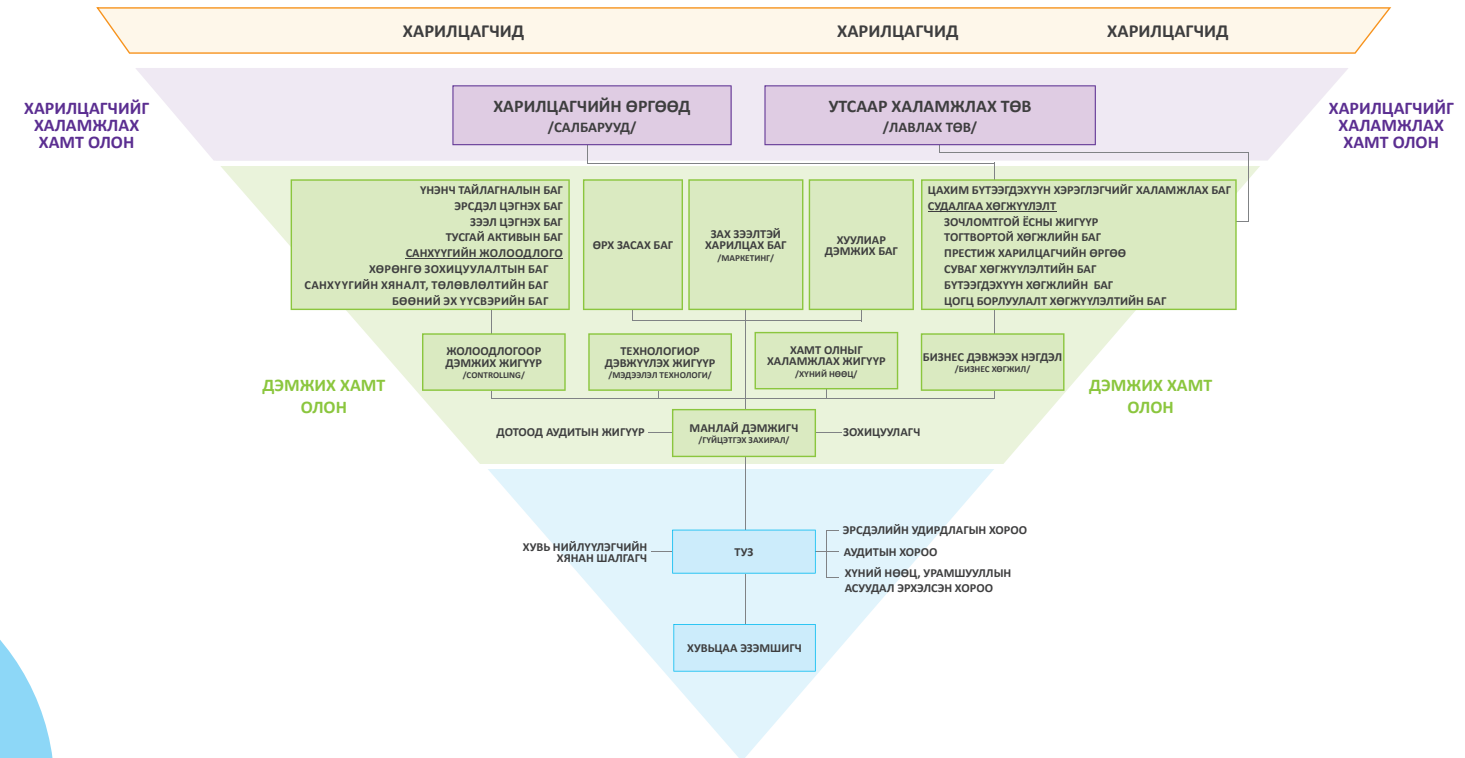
ХАРИЛЦАГЧИД ХАРИЛЦАГЧИД ХАРИЛЦАГЧИД

ХАРИЛЦАГЧИЙГ ХАЛАМЖЛАХ ХАМТ ОЛОН

ХАРИЛЦАГЧИЙН ӨРГӨӨД /САЛБАРУУД/

УТСААР ХАЛАМЖЛАХ ТӨВ /ЛАВЛАХ ТӨВ/

ХАРИЛЦАГЧИЙГ ХАЛАМЖЛАХ ХАМТ ОЛОН

ҮНЭНЧ ТАЙЛАГНАЛЫН БАГ
ЭРСДЭЛ ЦЭГНЭХ БАГ
ЗЭЭЛ ЦЭГНЭХ БАГ
ТУСГАЙ АКТИВЫН БАГ
САНХҮҮГИЙН ЖОЛООДЛОГО
ХӨРӨНГӨ ЗОХИЦУУЛАЛТЫН БАГ
САНХҮҮГИЙН ХЯНАЛТ, ТӨЛӨВЛӨЛТИЙН БАГ
БӨӨНИЙ ЭХ ҮҮСВЭРИЙН БАГ

ӨРХ ЗАСАХ БАГ

ЗАХ ЗЭЭЛТЭЙ ХАРИЛЦАХ БАГ /МАРКЕТИНГ/

ХУУЛИАР ДЭМЖИХ БАГ

ЦАХИМ БҮТЭЭГДЭХҮҮН ХЭРЭГЛЭГЧИЙГ ХАЛАМЖЛАХ БАГ
СУДАЛГАА ХӨГЖҮҮЛЭЛТ
ЗОЧЛОМТГОЙ ЁСНЫ ЖИГҮҮР
ТОГТВОРТОЙ ХӨГЖЛИЙН БАГ
ПРЕСТИЖ ХАРИЛЦАГЧИЙН ӨРГӨӨ
СУВАГ ХӨГЖҮҮЛЭЛТИЙН БАГ
БҮТЭЭГДЭХҮҮН ХӨГЖЛИЙН БАГ
ЦОГЦ БОРЛУУЛАЛТ ХӨГЖҮҮЛЭЛТИЙН БАГ

ЖОЛООДЛОГООР ДЭМЖИХ ЖИГҮҮР /CONTROLLING/

ТЕХНОЛОГИОР ДЭВЖҮҮЛЭХ ЖИГҮҮР /МЭДЭЭЛЭЛ ТЕХНОЛОГИ/

ХАМТ ОЛНЫГ ХАЛАМЖЛАХ ЖИГҮҮР /ХҮНИЙ НӨӨЦ/

БИЗНЕС ДЭВЖЭЭХ НЭГДЭЛ /БИЗНЕС ХӨГЖИЛ/

ДЭМЖИХ ХАМТ ОЛОН

ДЭМЖИХ ХАМТ ОЛОН

ДОТООД АУДИТЫН ЖИГҮҮР

МАНЛАЙ ДЭМЖИГЧ /ГҮЙЦЭТГЭХ ЗАХИРАЛ/

ЗОХИЦУУЛАГЧ

ХУВЬ НИЙЛҮҮЛЭГЧИЙН ХЯНАН ШАЛГАГЧ

ТУЗ

ЭРСДЭЛИЙН УДИРДЛАГЫН ХОРОО
АУДИТЫН ХОРОО
ХҮНИЙ НӨӨЦ, УРАМШУУЛЛЫН АСУУДАЛ ЭРХЭЛСЭН ХОРОО

ХУВЬЦАА ЭЗЭМШИГЧ